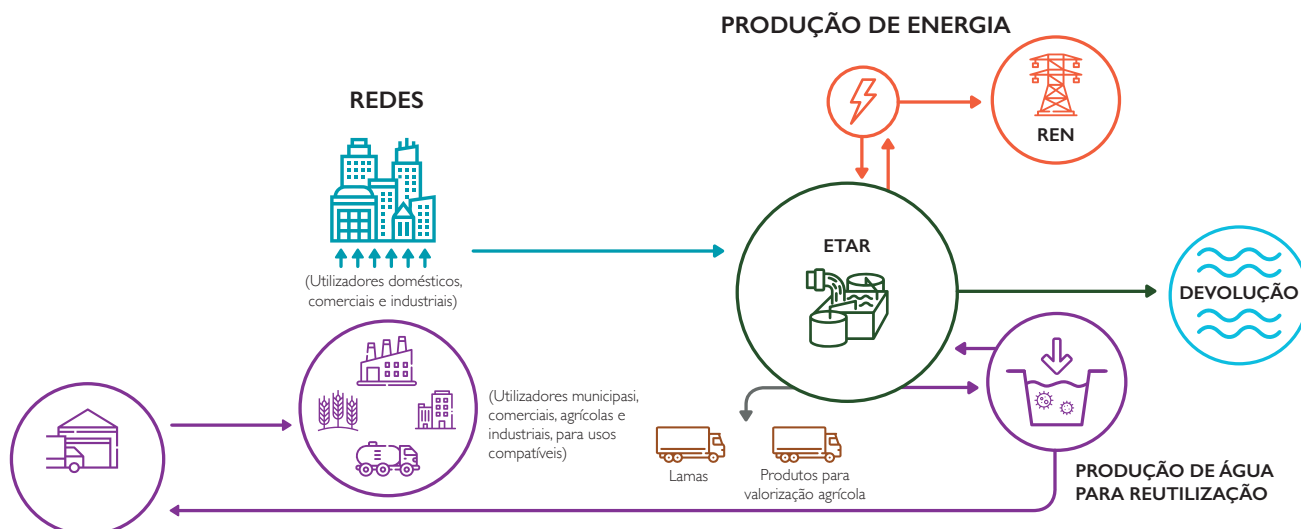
PRODUÇÃO DE ENERGIA

REN

REDES

(Utilizadores domésticos, comerciais e industriais)

ETAR

DEVOLUÇÃO

(Utilizadores municipasi, comerciais, agrícolas e industriais, para usos compatíveis)

Lamas

Produtos para valorização agrícola

PRODUÇÃO DE ÁGUA PARA REUTILIZAÇÃO